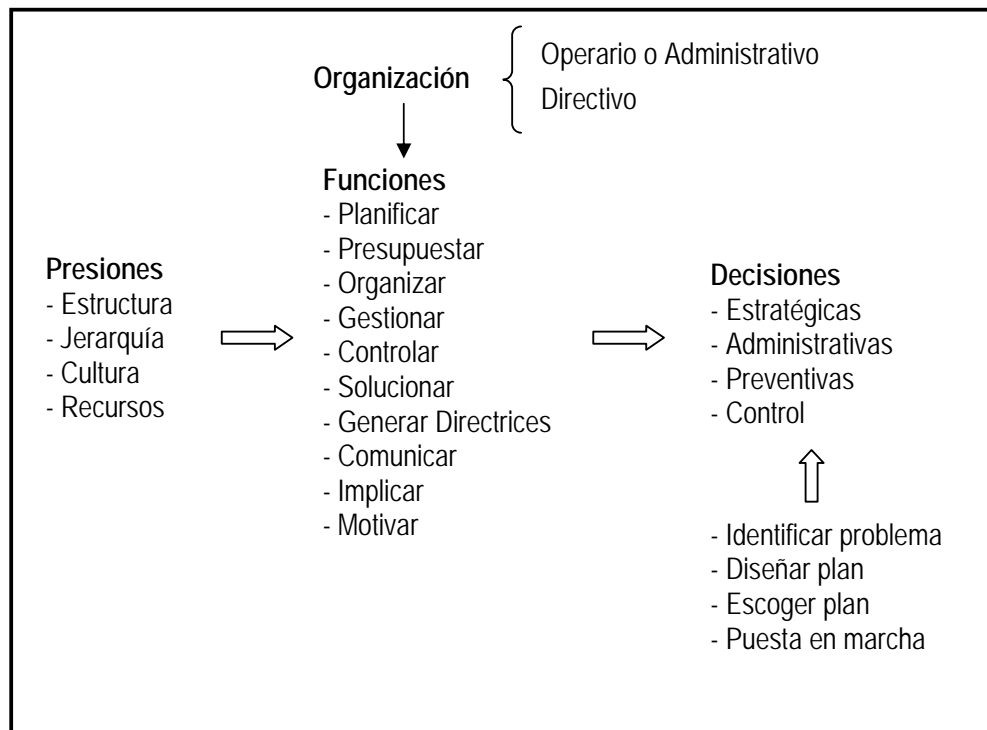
Organización

Operario o Administrativo
Directivo

Funciones
- Planificar
- Presupuestar
- Organizar
- Gestionar
- Controlar
- Solucionar
- Generar Directrices
- Comunicar
- Implicar
- Motivar

Presiones
- Estructura
- Jerarquía
- Cultura
- Recursos

Decisiones
- Estratégicas
- Administrativas
- Preventivas
- Control

- Identificar problema
- Diseñar plan
- Escoger plan
- Puesta en marcha